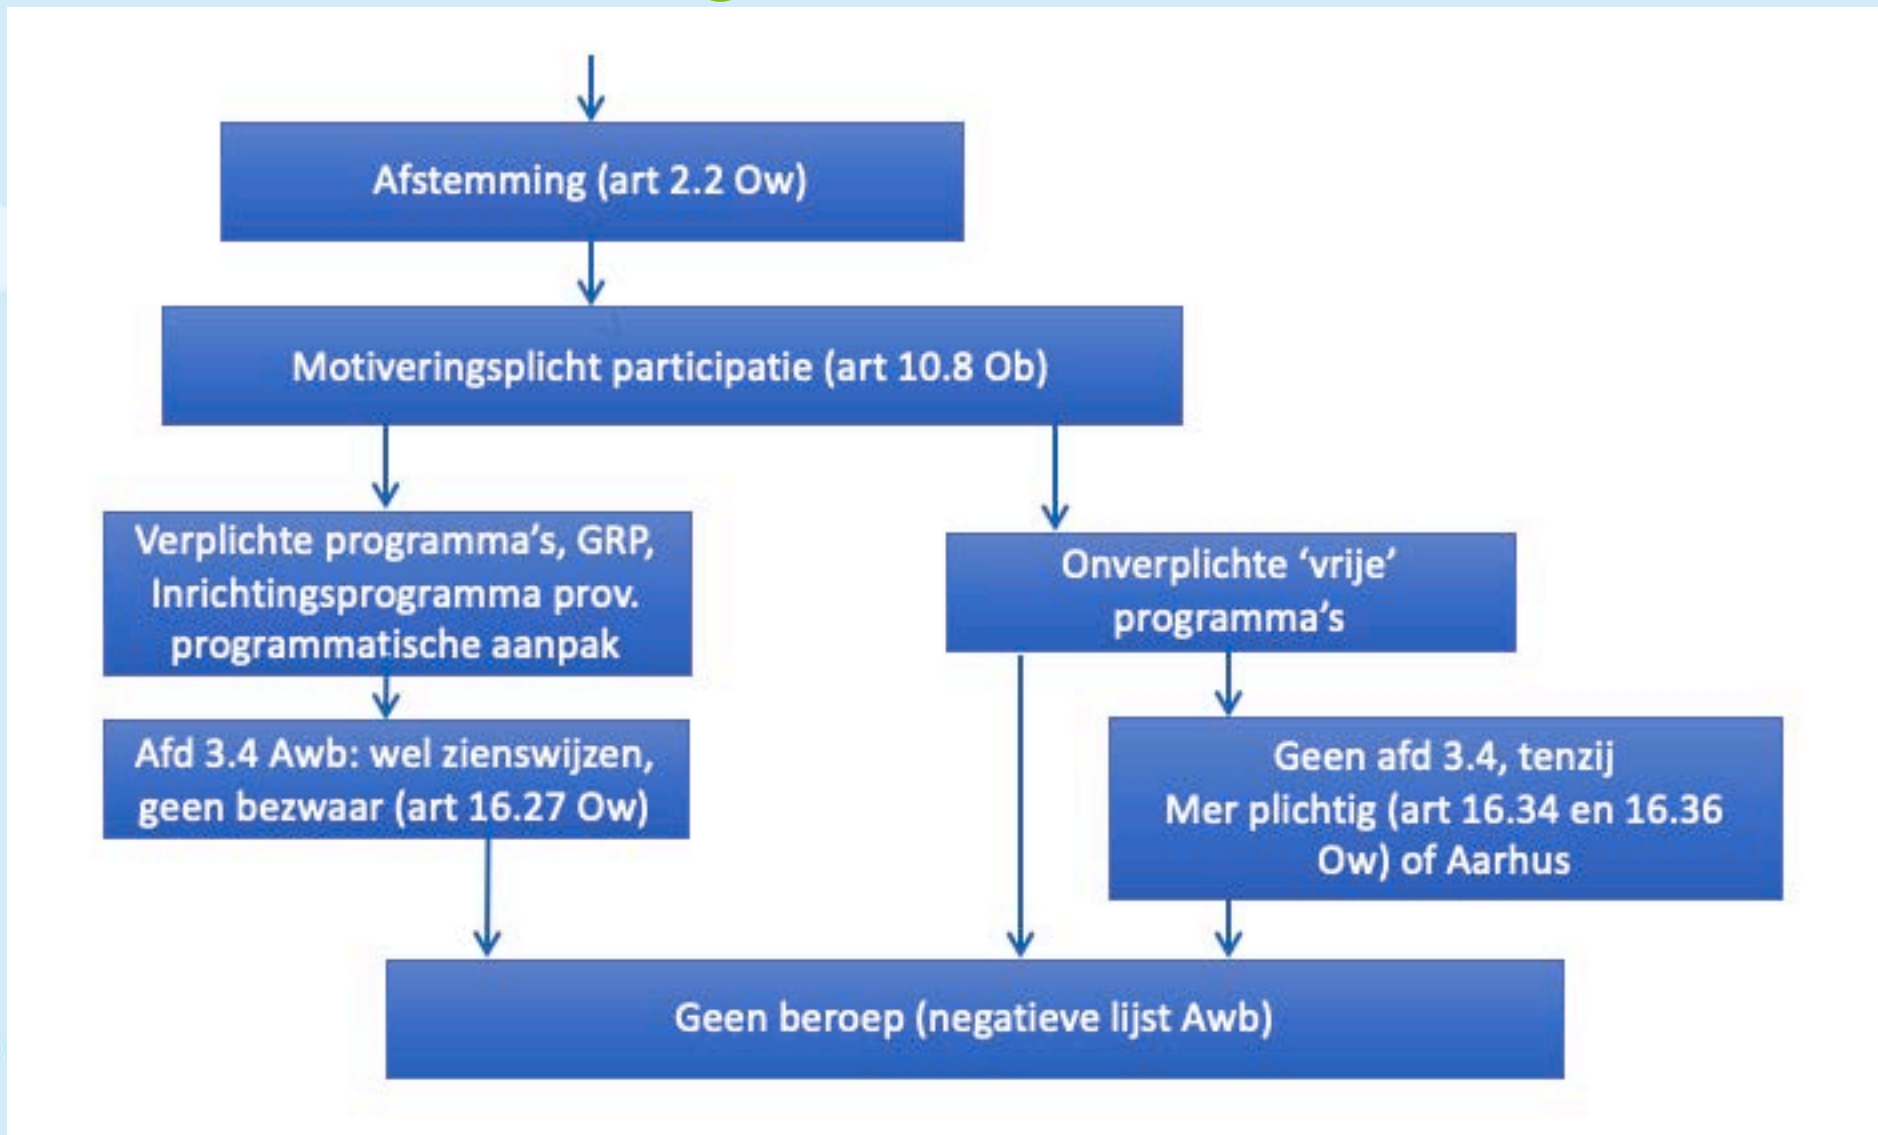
Afstemming (art 2.2 Ow)

Motiveringsplicht participatie (art 10.8 Ob)

Verplichte programma's, GRP, Inrichtingsprogramma prov. programmatische aanpak

Afd 3.4 Awb: wel zienswijzen, geen bezwaar (art 16.27 Ow)

Onverplichte 'vrije' programma's

Geen afd 3.4, tenzij Mer plichtig (art 16.34 en 16.36 Ow) of Aarhus

Geen beroep (negatieve lijst Awb)